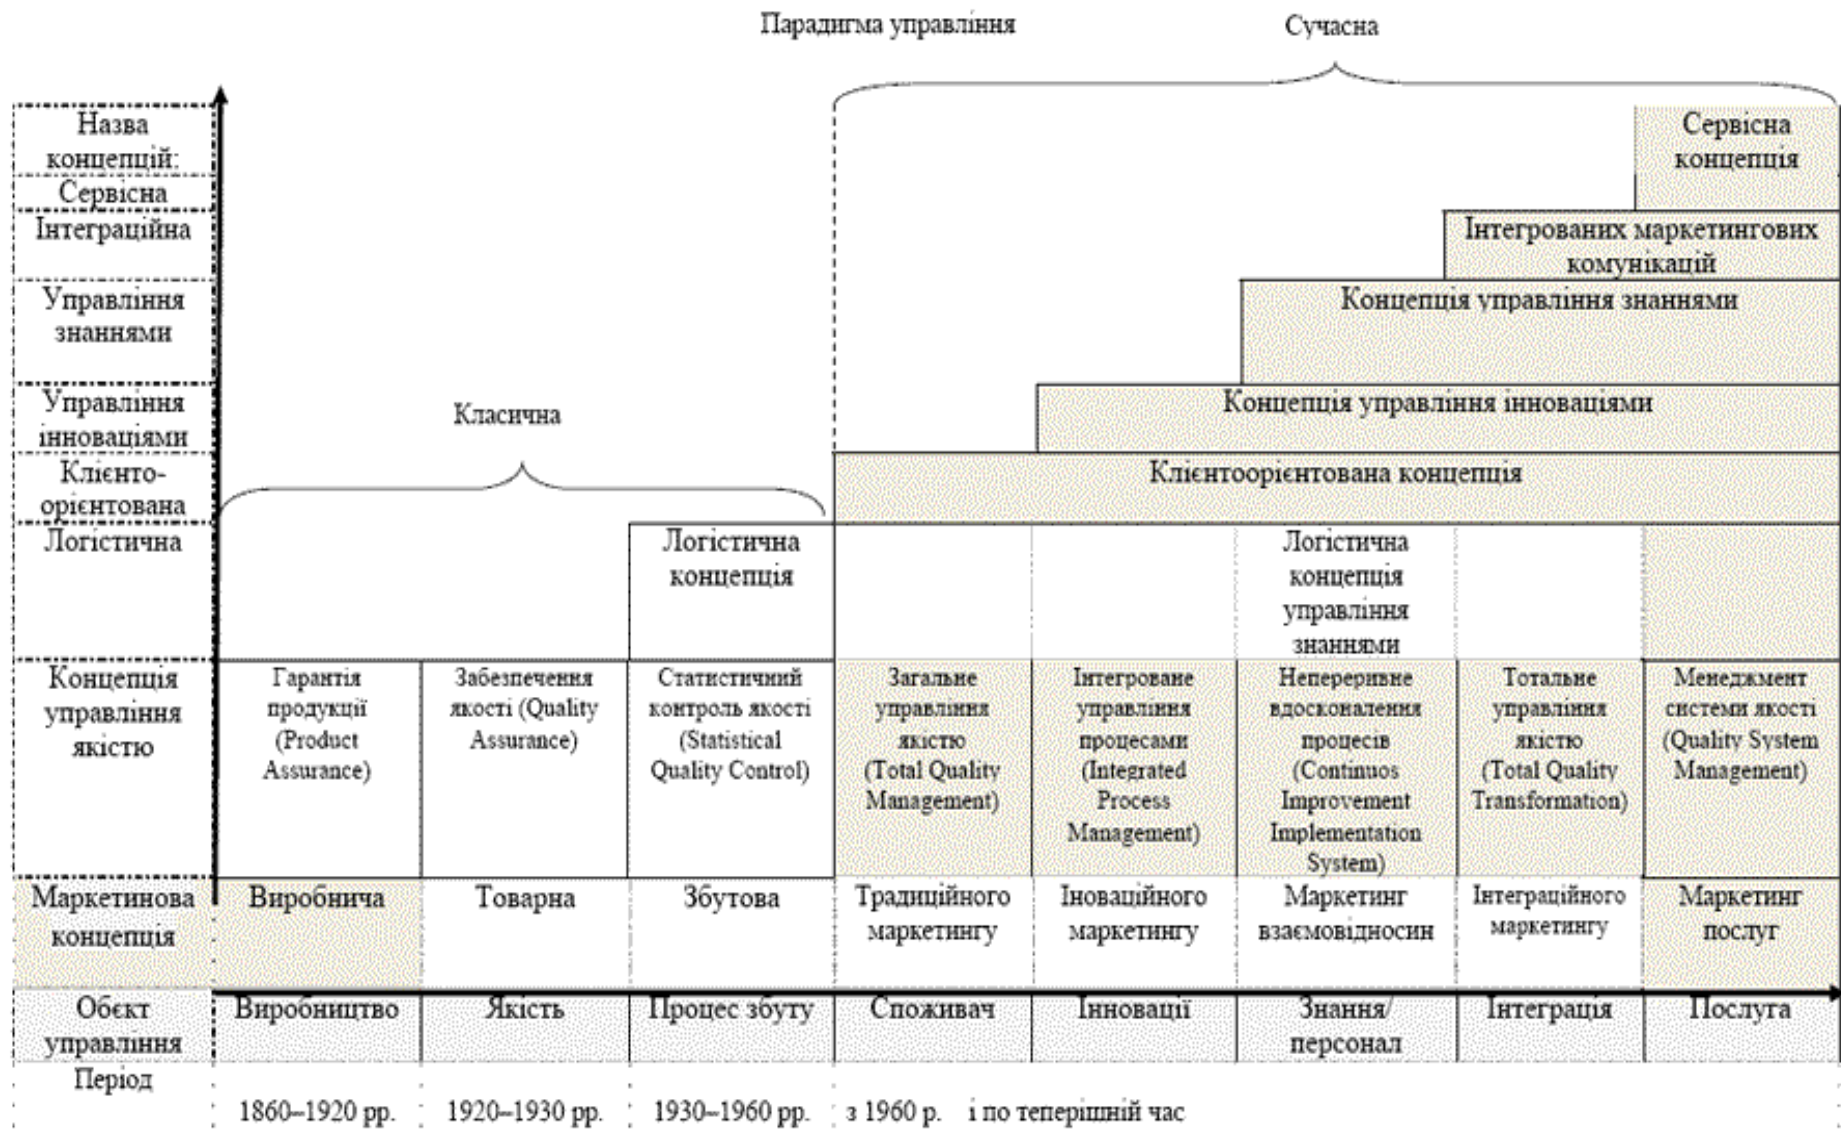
Парадигма управління

Сучасна

Назва концепцій:
Сервісна
Інтеграційна
Управління знаннями
Управління інноваціями
Клієнто-орієнтована
Логістична
Концепція управління якістю
Маркетинова концепція
Обєкт управління
Період

Сервісна концепція
Інтегрованих маркетингових комунікацій
Концепція управління знаннями
Концепція управління інноваціями
Клієнтоорієнтована концепція

Класична

Логістична концепція
Логістична концепція управління знаннями

| Гарантія продукції (Product Assurance) | Забезпечення якості (Quality Assurance) | Статистичний контроль якості (Statistical Quality Control) | Загальне управління якістю (Total Quality Management) | Інтегроване управління процесами (Integrated Process Management) | Неперервне вдосконалення процесів (Continuos Improvement Implementation System) | Тотальне управління якістю (Total Quality Transformation) | Менеджмент системи якості (Quality System Management) |
|---|---|---|---|---|---|---|---|
| Виробнича | Товарна | Збутова | Традиційного маркетингу | Іноваційного маркетингу | Маркетинг взаємовідносин | Інтеграційного маркетингу | Маркетинг послуг |
| Виробництво | Якість | Процес збуту | Споживач | Інновації | Знання/ персонал | Інтеграція | Послуга |

1860–1920 рр. 1920–1930 рр. 1930–1960 рр. з 1960 р. і по теперішній час